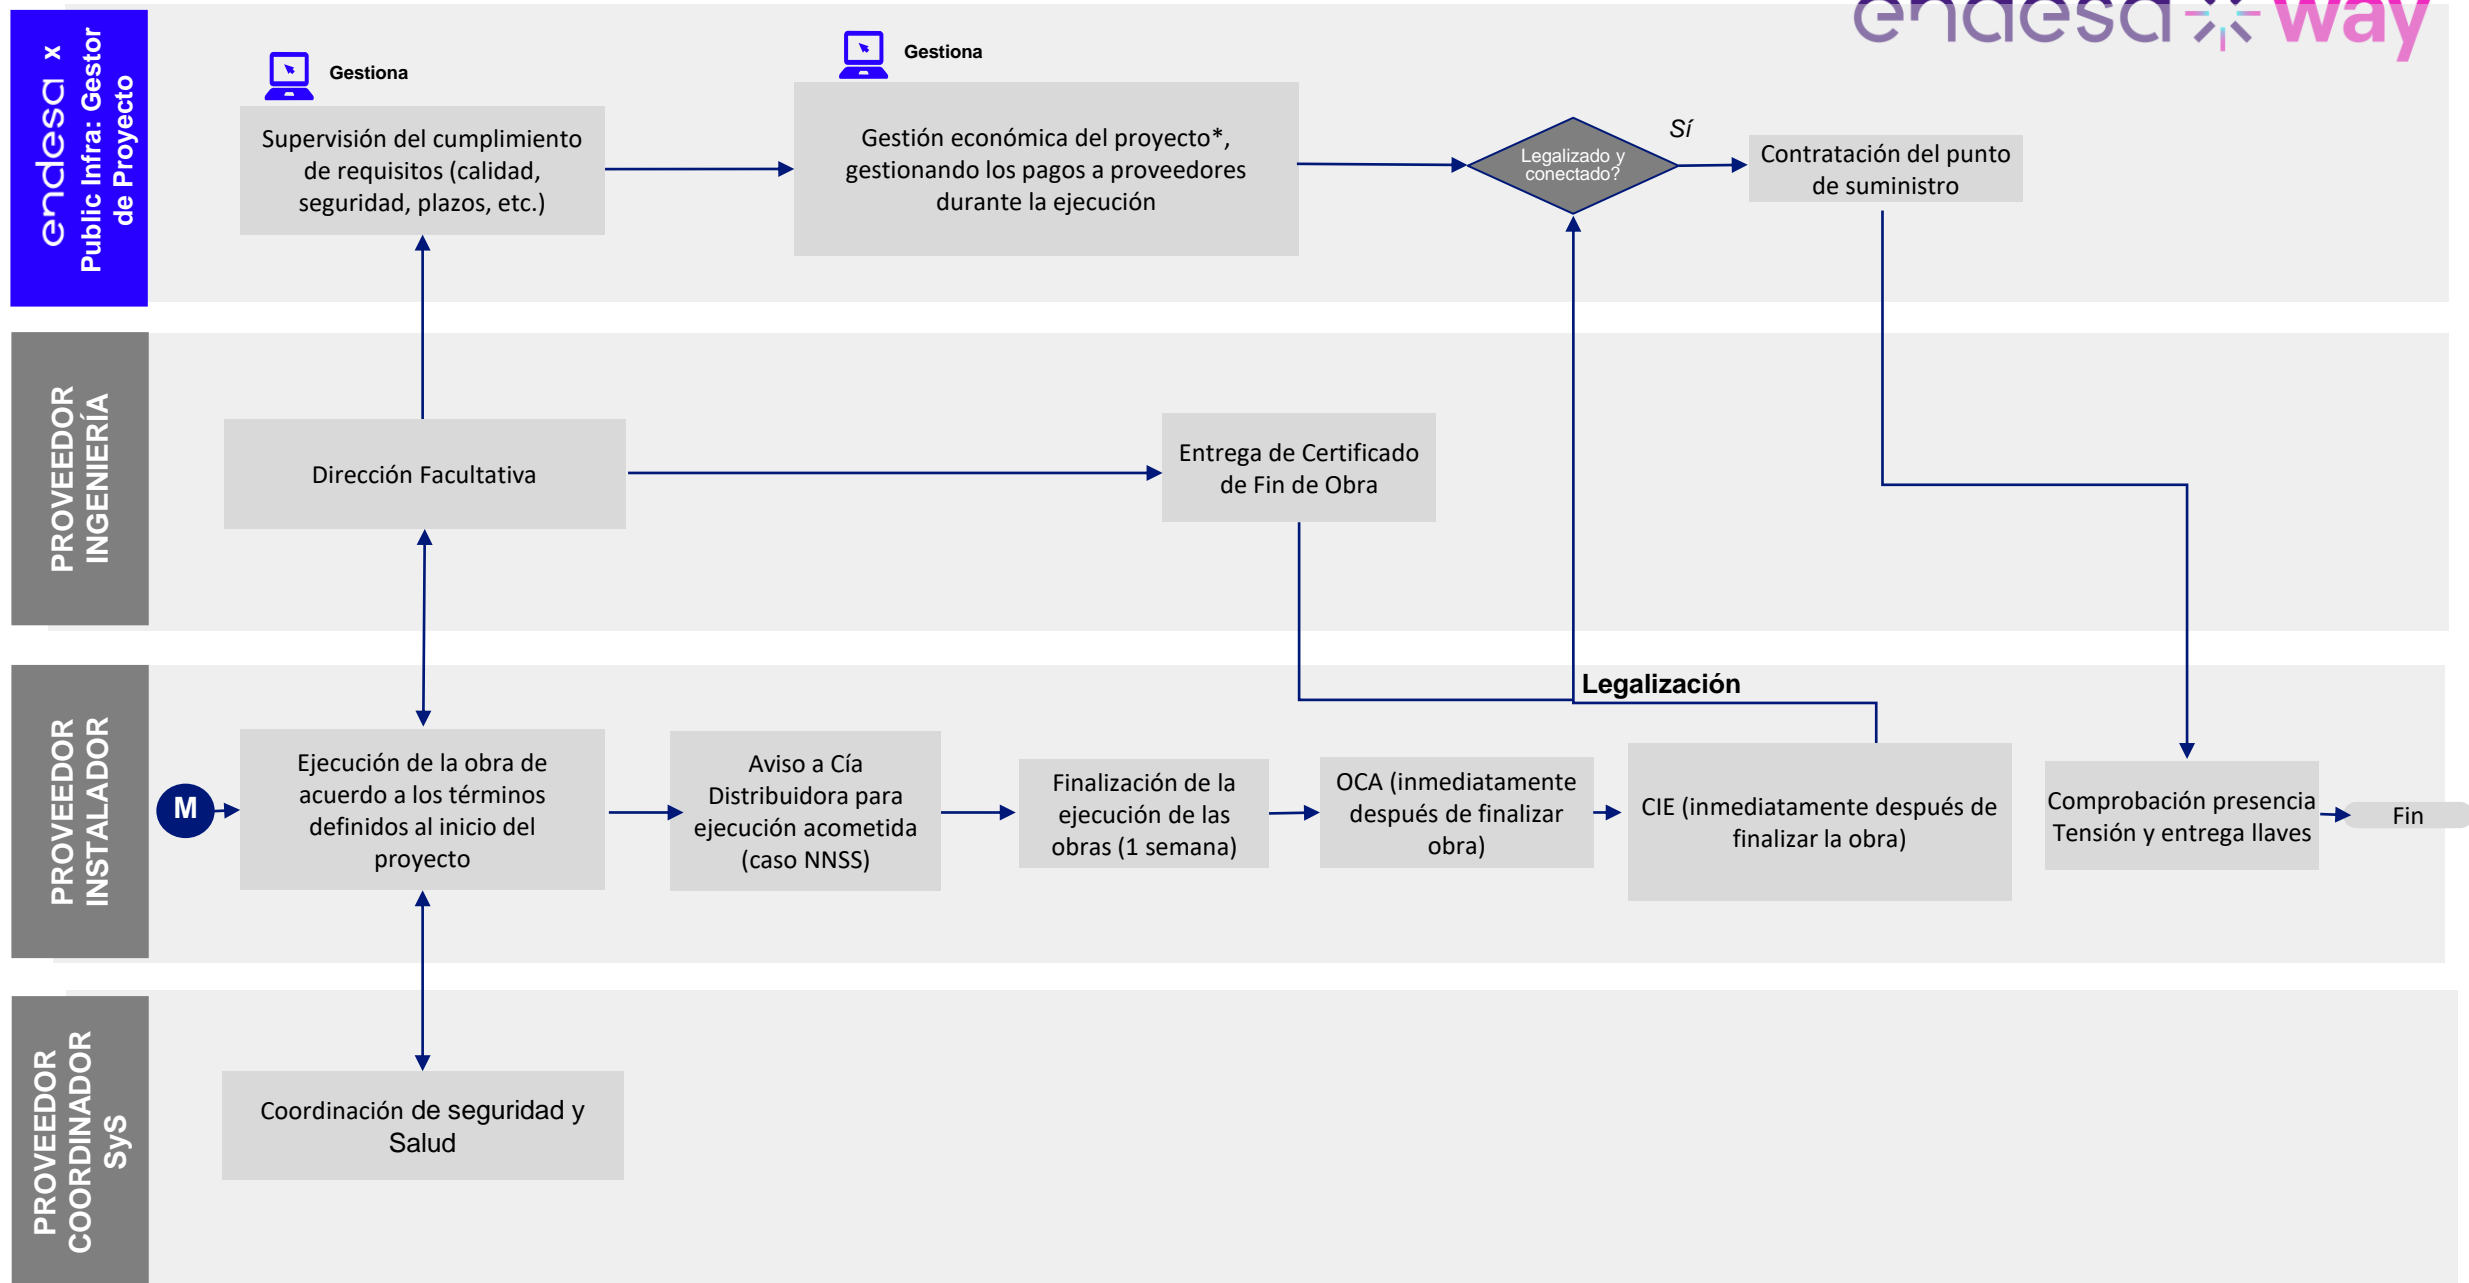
endesa way

endesa x Public Infra: Gestor de Proyecto

Gestiona

Supervisión del cumplimiento de requisitos (calidad, seguridad, plazos, etc.)

Gestiona

Gestión económica del proyecto*, gestionando los pagos a proveedores durante la ejecución

Legalizado y conectado?

Sí

Contratación del punto de suministro

PROVEEDOR INGENIERÍA

Dirección Facultativa

Entrega de Certificado de Fin de Obra

PROVEEDOR INSTALADOR

Legalización

M

Ejecución de la obra de acuerdo a los términos definidos al inicio del proyecto

Aviso a Cía Distribuidora para ejecución acometida (caso NNSS)

Finalización de la ejecución de las obras (1 semana)

OCA (inmediatamente después de finalizar obra)

CIE (inmediatamente después de finalizar la obra)

Comprobación presencia Tensión y entrega llaves

Fin

PROVEEDOR COORDINADOR SyS

Coordinación de seguridad y Salud